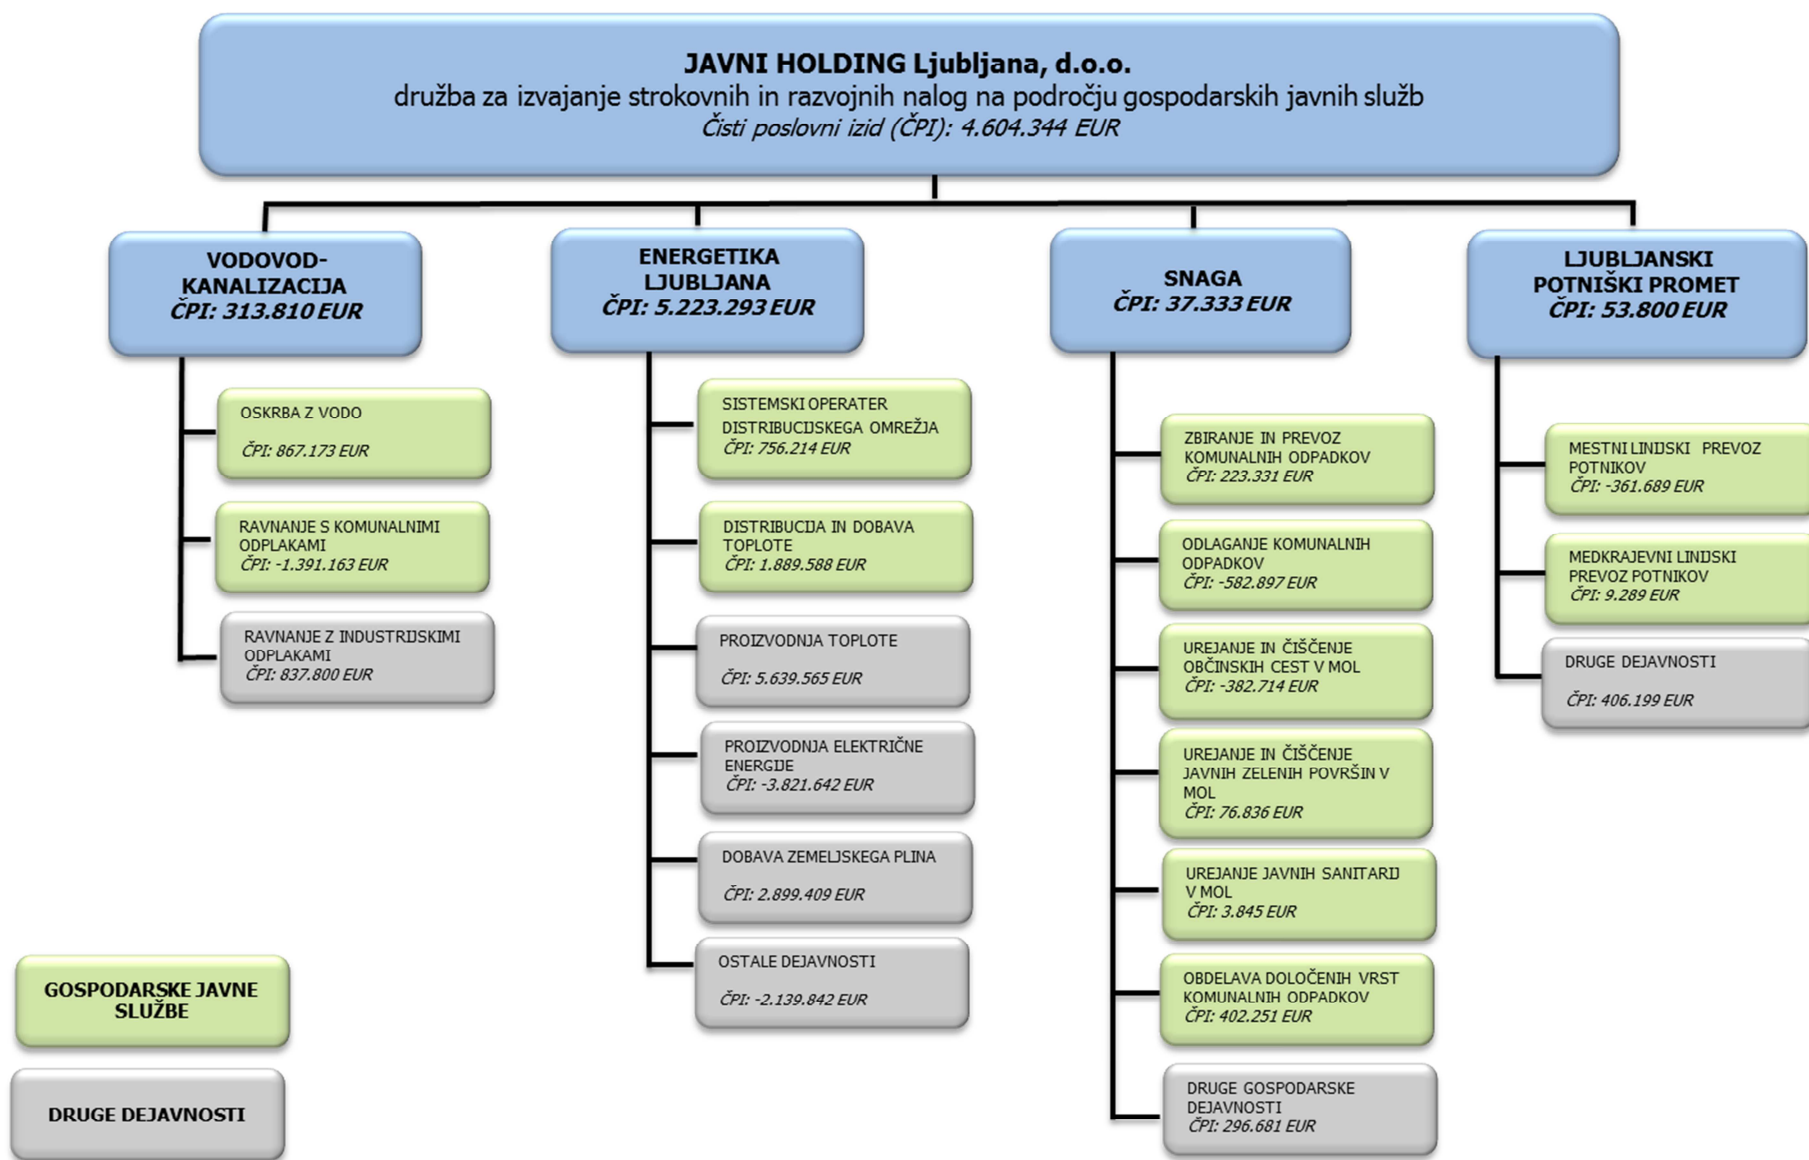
JAVNI HOLDING Ljubljana, d.o.o.
družba za izvajanje strokovnih in razvojnih nalog na področju gospodarskih javnih služb
Čisti poslovni izid (ČPI): 4.604.344 EUR

VODOVOD-KANALIZACIJA
ČPI: 313.810 EUR

OSKRBA Z VODO
ČPI: 867.173 EUR

RAVNANJE S KOMUNALNIMI ODPLAKAMI
ČPI: -1.391.163 EUR

RAVNANJE Z INDUSTRIJSKIMI ODPLAKAMI
ČPI: 837.800 EUR

ENERGETIKA LJUBLJANA
ČPI: 5.223.293 EUR

SISTEMSKI OPERATER DISTRIBUCIJSKEGA OMREŽJA
ČPI: 756.214 EUR

DISTRIBUCIJA IN DOBAVA TOPLOTE
ČPI: 1.889.588 EUR

PROIZVODNJA TOPLOTE
ČPI: 5.639.565 EUR

PROIZVODNJA ELEKTRIČNE ENERGIJE
ČPI: -3.821.642 EUR

DOBAVA ZEMELJSKEGA PLINA
ČPI: 2.899.409 EUR

OSTALE DEJAVNOSTI
ČPI: -2.139.842 EUR

SNAGA
ČPI: 37.333 EUR

ZBIRANJE IN PREVOZ KOMUNALNIH ODPADKOV
ČPI: 223.331 EUR

ODLAGANJE KOMUNALNIH ODPADKOV
ČPI: -582.897 EUR

UREJANJE IN ČIŠČENJE OBČINSKIH CEST V MOL
ČPI: -382.714 EUR

UREJANJE IN ČIŠČENJE JAVNIH ZELENIH POVRŠIN V MOL
ČPI: 76.836 EUR

UREJANJE JAVNIH SANITARIJ V MOL
ČPI: 3.845 EUR

OBDELAVA DOLOČENIH VRST KOMUNALNIH ODPADKOV
ČPI: 402.251 EUR

DRUGE GOSPODARSKE DEJAVNOSTI
ČPI: 296.681 EUR

LJUBLJANSKI POTNIŠKI PROMET
ČPI: 53.800 EUR

MESTNI LINIJSKI PREVOZ POTNIKOV
ČPI: -361.689 EUR

MEDKRAJEVNI LINIJSKI PREVOZ POTNIKOV
ČPI: 9.289 EUR

DRUGE DEJAVNOSTI
ČPI: 406.199 EUR

GOSPODARSKE JAVNE SLUŽBE

DRUGE DEJAVNOSTI